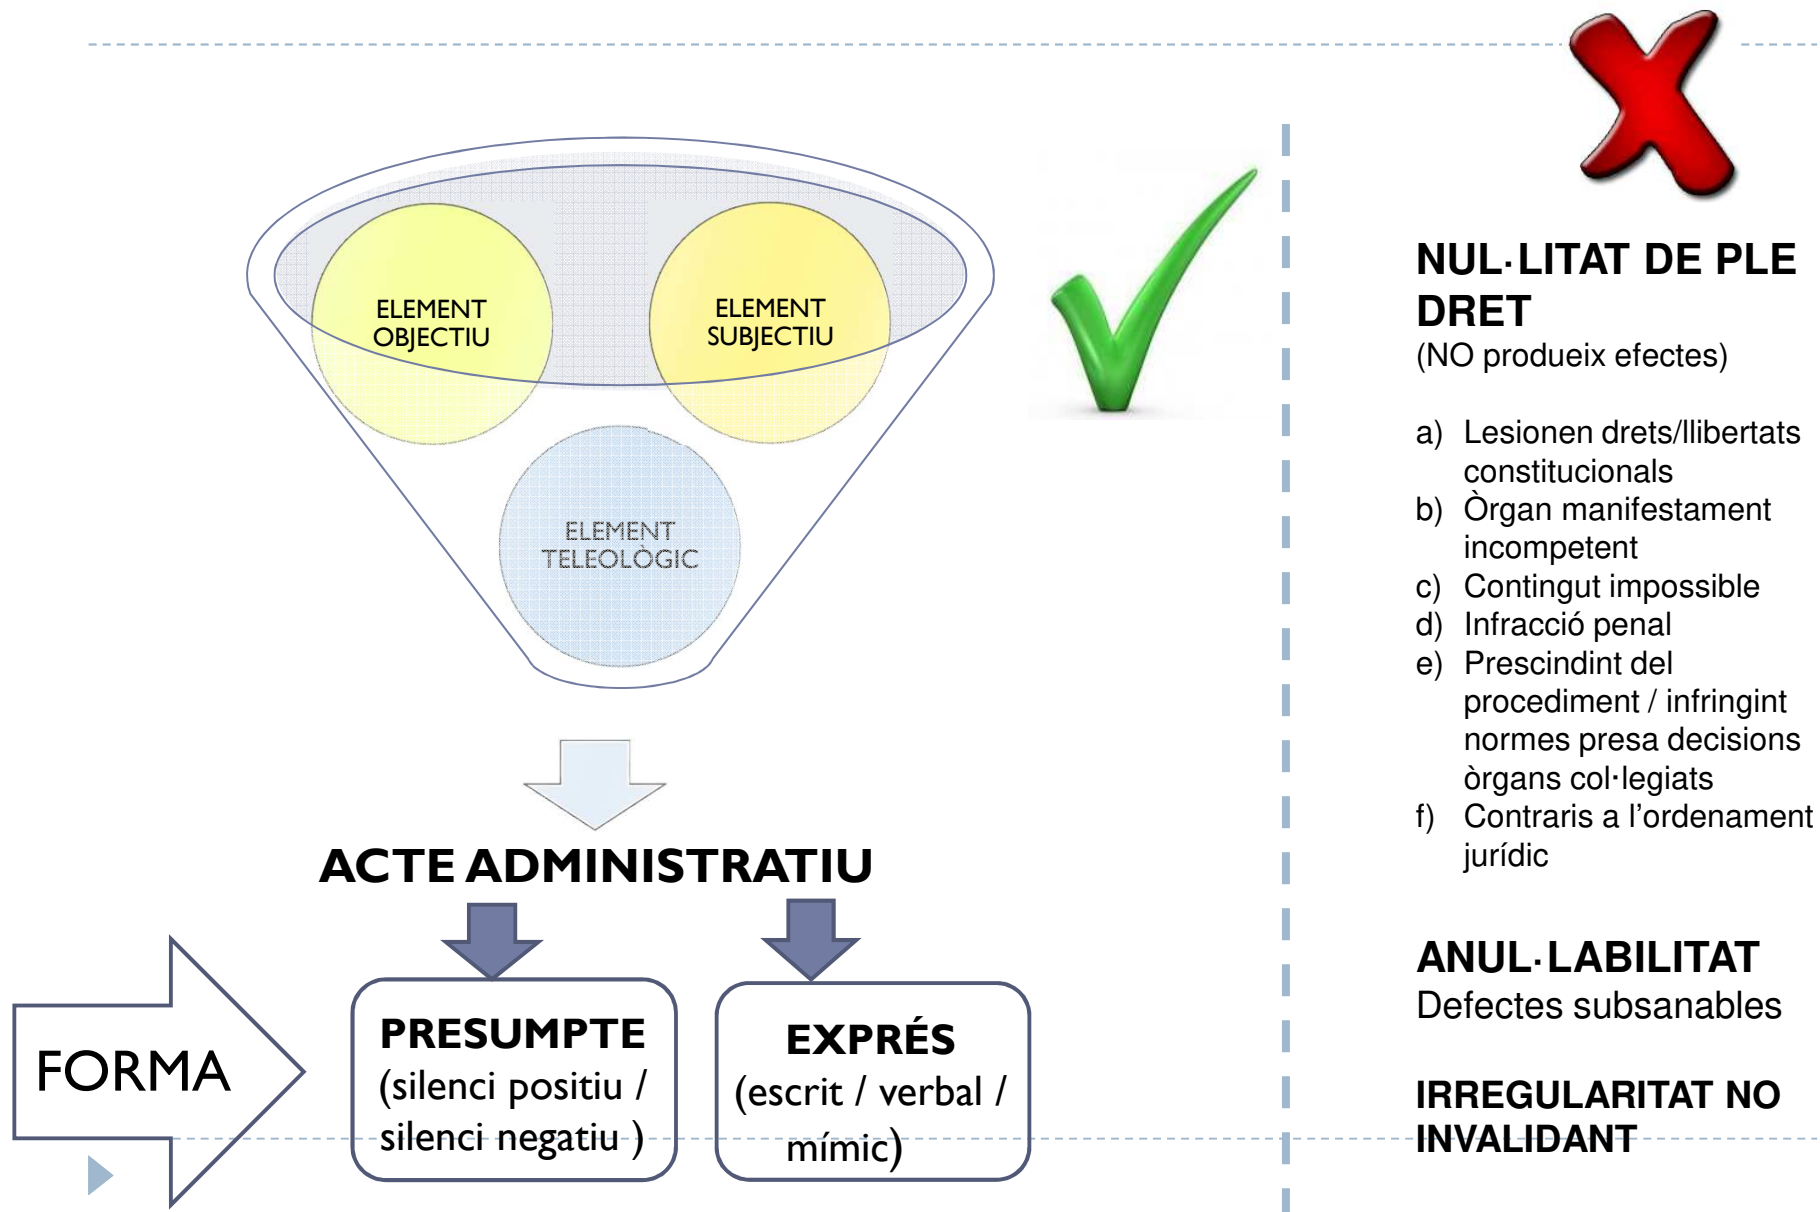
ELEMENT OBJECTIU

ELEMENT SUBJECTIU

ELEMENT TELEOLÒGIC

ACTE ADMINISTRATIU

FORMA

PRESUMPTE
(silenci positiu / silenci negatiu )

EXPRÉS
(escrit / verbal / mímic)

NUL·LITAT DE PLE DRET
(NO produeix efectes)

a) Lesionen drets/llibertats constitucionals
b) Òrgan manifestament incompetent
c) Contingut impossible
d) Infracció penal
e) Prescindint del procediment / infringint normes presa decisions òrgans col·legiats
f) Contraris a l'ordenament jurídic

ANUL·LABILITAT
Defectes subsanables

IRREGULARITAT NO INVALIDANT